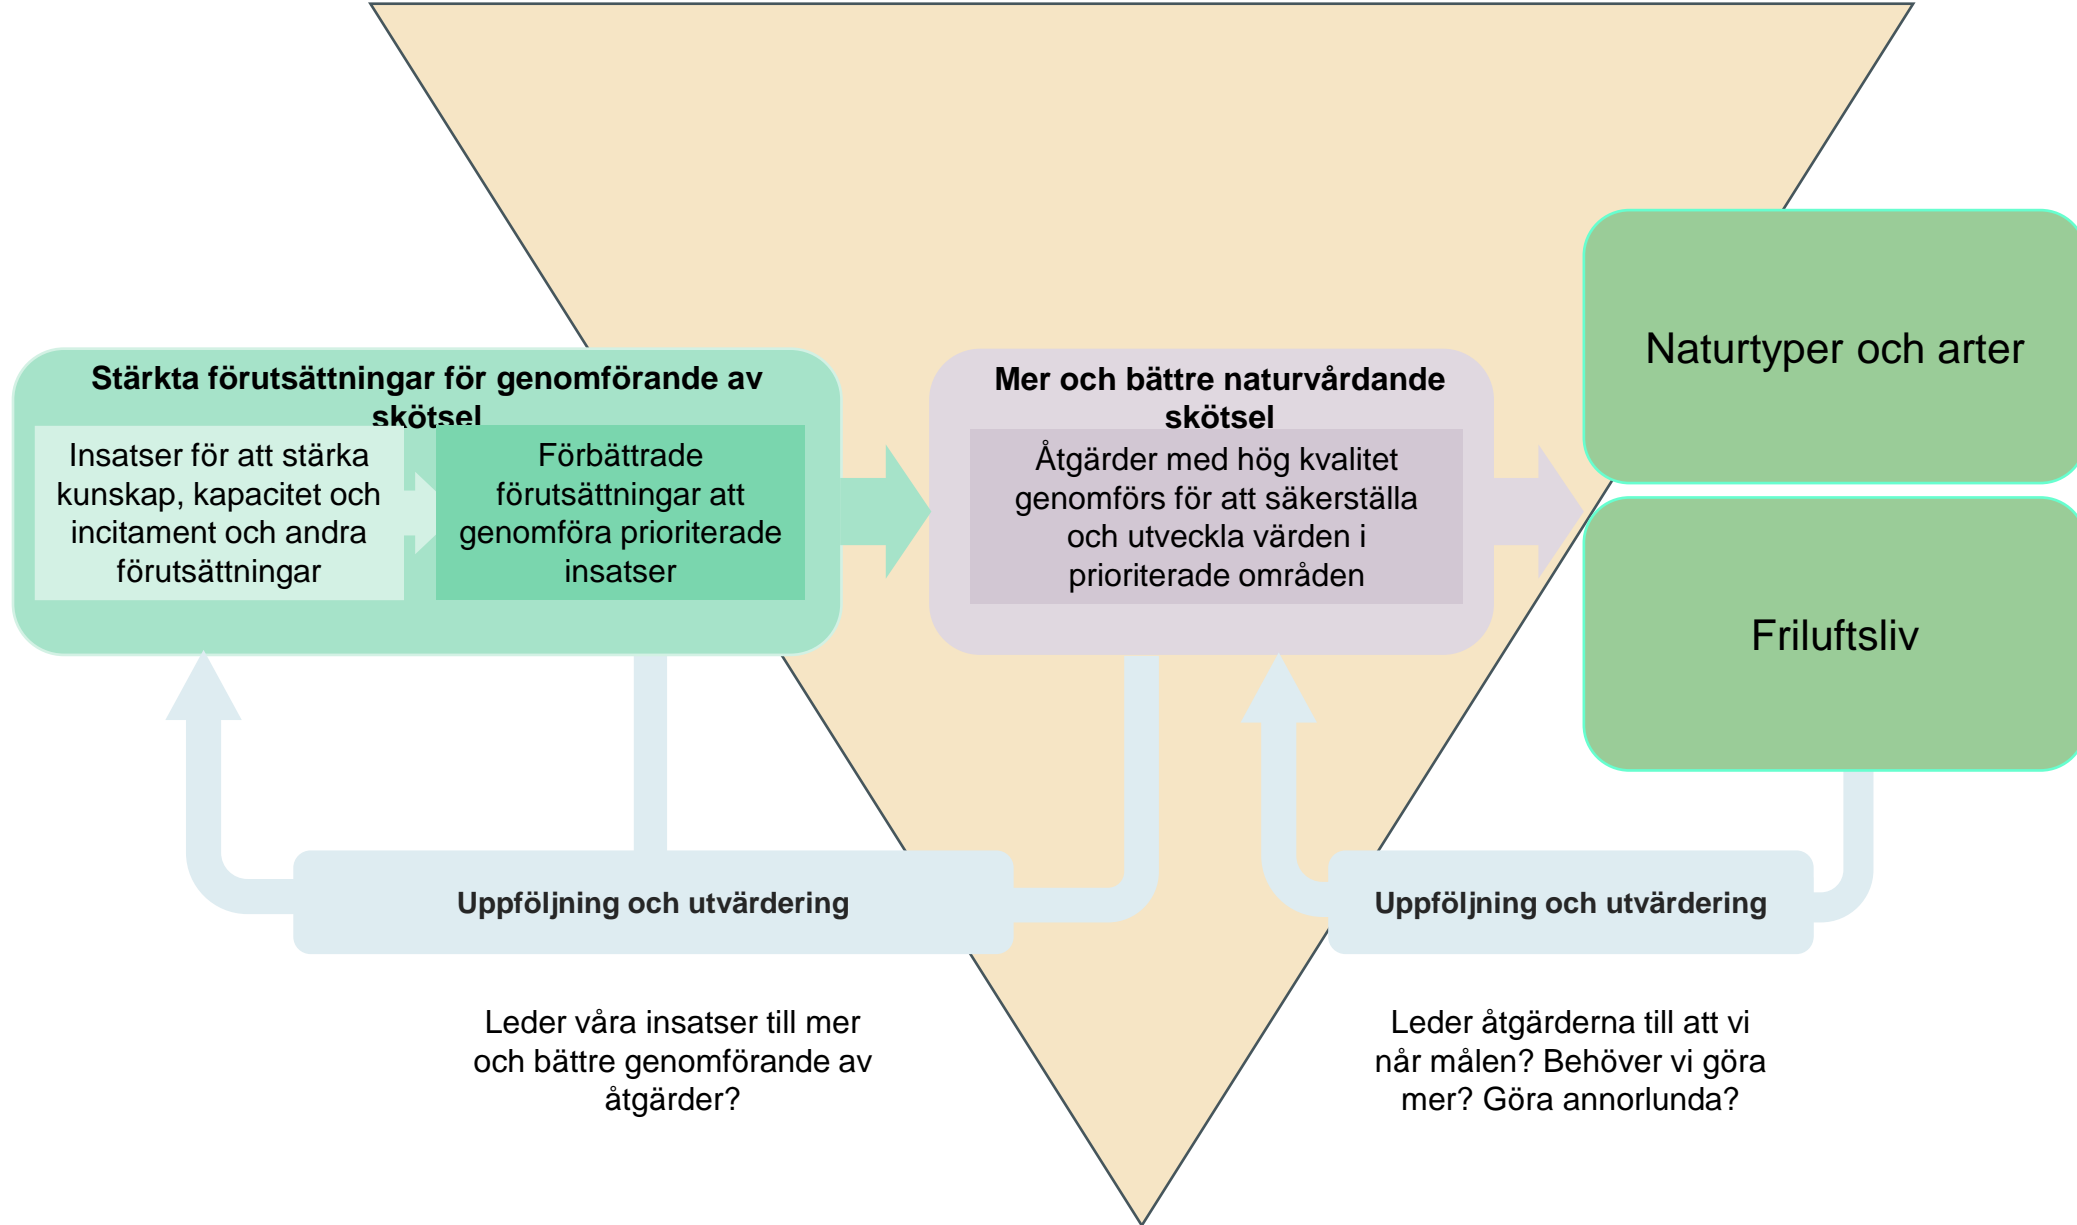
Stärkta förutsättningar för genomförande av skötsel

Insatser för att stärka kunskap, kapacitet och incitament och andra förutsättningar

Förbättrade förutsättningar att genomföra prioriterade insatser

Mer och bättre naturvårdande skötsel

Åtgärder med hög kvalitet genomförs för att säkerställa och utveckla värden i prioriterade områden

Naturtyper och arter

Friluftsliv

Uppföljning och utvärdering

Uppföljning och utvärdering

Leder våra insatser till mer och bättre genomförande av åtgärder?

Leder åtgärderna till att vi når målen? Behöver vi göra mer? Göra annorlunda?